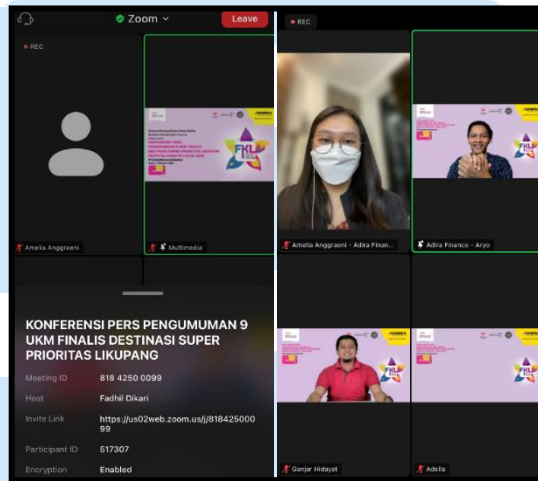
Zoom
Leave
REC
Amelia Anggraeni
Multimedia
FKL

KONFERENSI PERS PENGUMUMAN 9 UKM FINALIS DESTINASI SUPER PRIORITAS LIKUPANG

| | |
|---|---|
| Meeting ID | 818 4250 0099 |
| Host | Fadhil Dikari |
| Invite Link | https://us02web.zoom.us/j/81842500099 |
| Participant ID | 517307 |
| Encryption | Enabled |

REC
Amelia Anggraeni - Adira Finan...
Adira Finance - Aryo
Ganjar Hidayat
Adelia